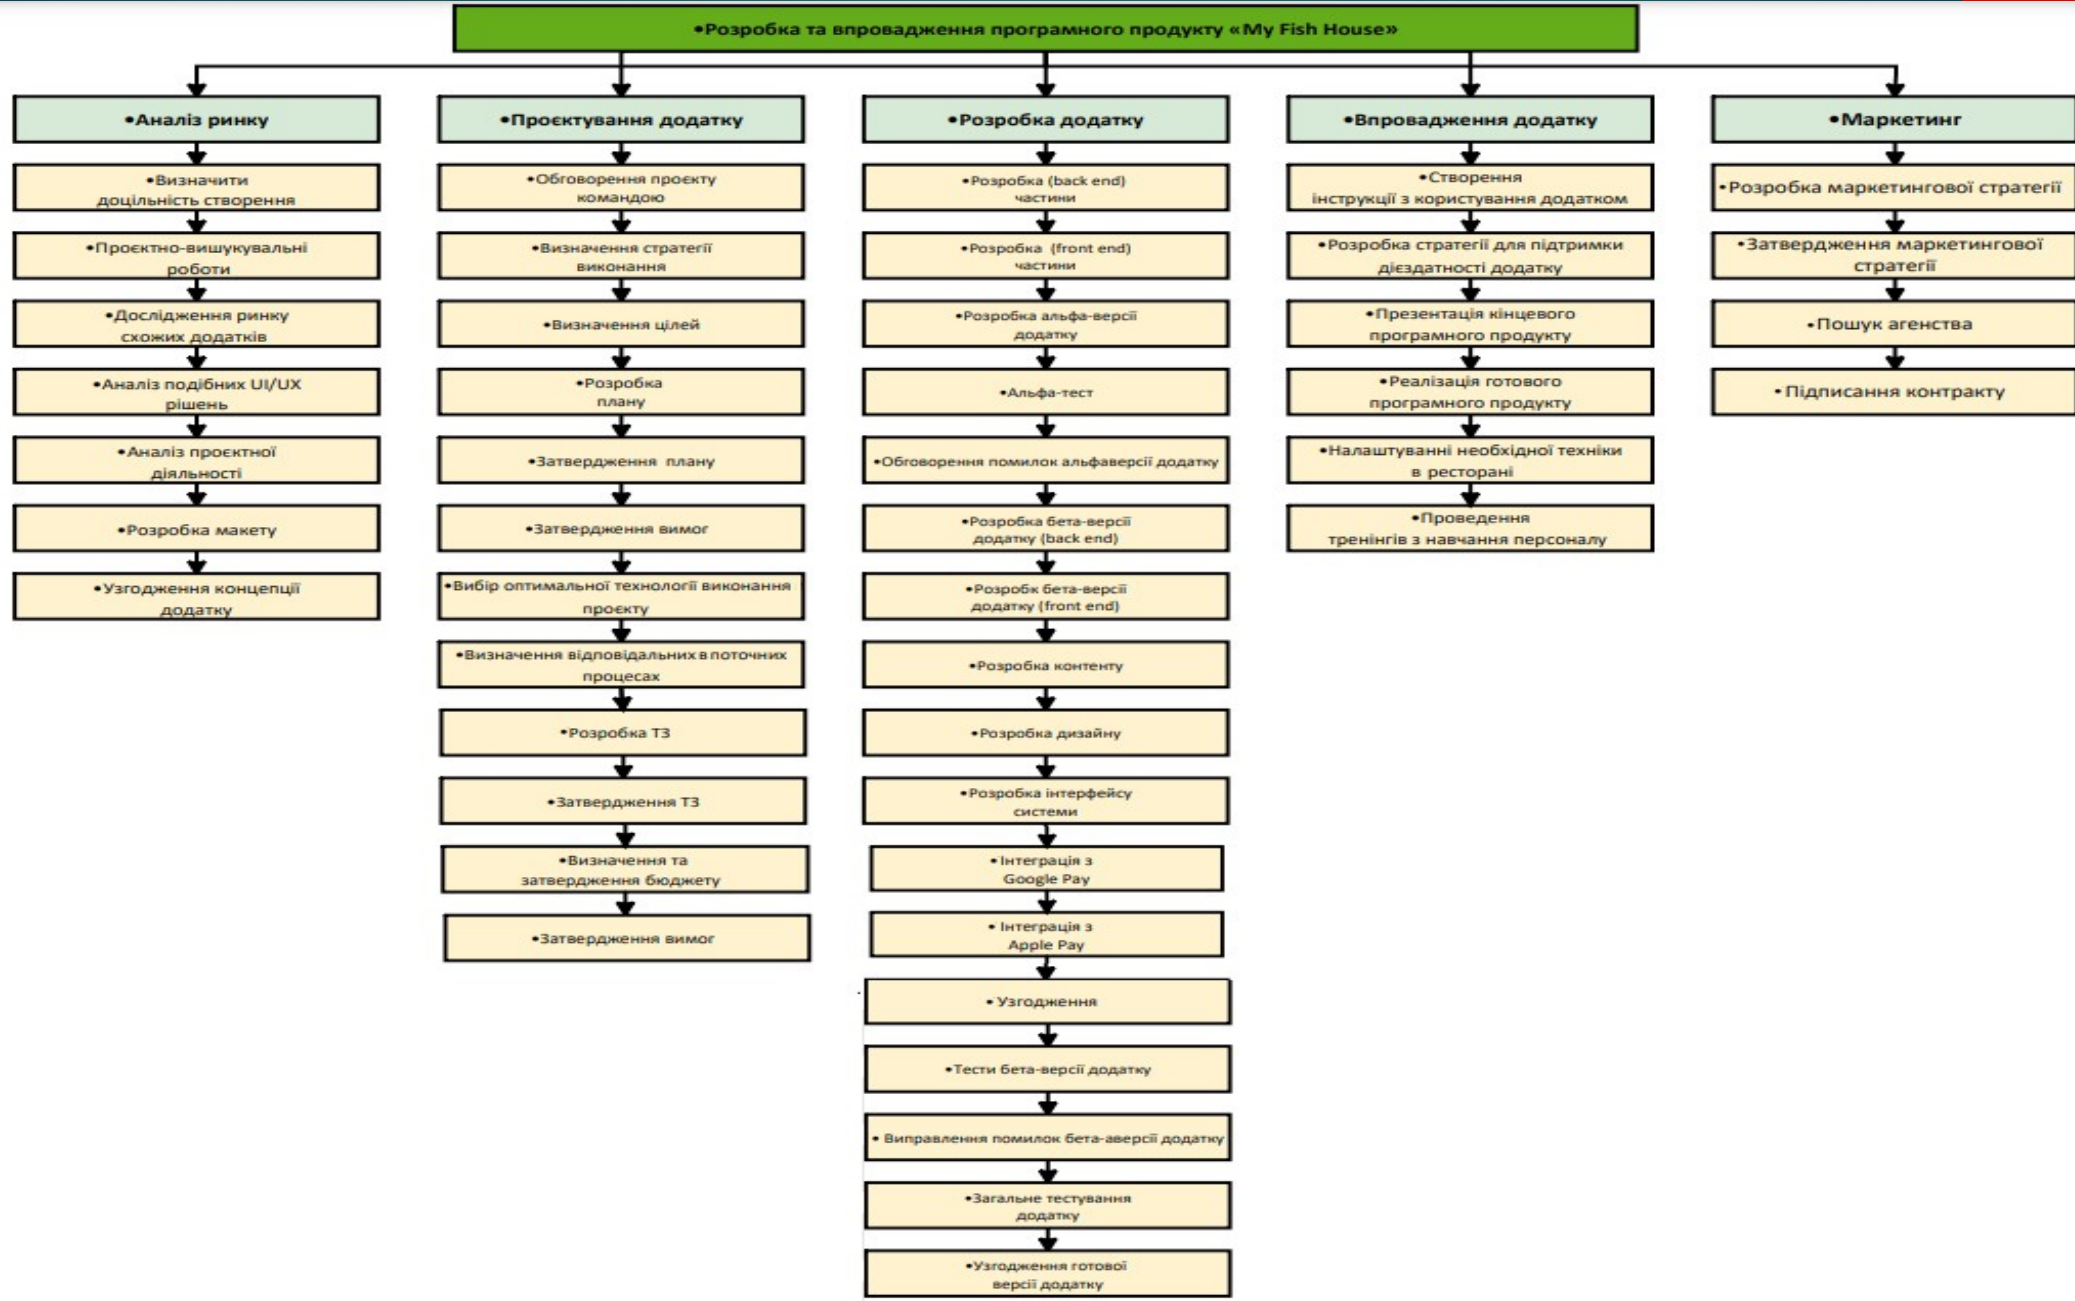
•Розробка та впровадження програмного продукту «My Fish House»

•Аналіз ринку

•Визначити доцільність створення

•Проєктно-вишукувальні роботи

•Дослідження ринку схожих додатків

•Аналіз подібних UI/UX рішень

•Аналіз проектної діяльності

•Розробка макету

•Узгодження концепції додатку

•Проєктування додатку

•Обговорення проєкту командою

•Визначення стратегії виконання

•Визначення цілей

•Розробка плану

•Затвердження плану

•Затвердження вимог

•Вибір оптимальної технології виконання проєкту

•Визначення відповідальних в поточних процесах

•Розробка ТЗ

•Затвердження ТЗ

•Визначення та затвердження бюджету

•Затвердження вимог

•Розробка додатку

•Розробка (back end) частини

•Розробка (front end) частини

•Розробка альфа-версії додатку

•Альфа-тест

•Обговорення помилок альфаверсії додатку

•Розробка бета-версії додатку (back end)

•Розробк бета-версії додатку (front end)

•Розробка контенту

•Розробка дизайну

•Розробка інтерфейсу системи

•Інтеграція з Google Pay

•Інтеграція з Apple Pay

•Узгодження

•Тести бета-версії додатку

•Виправлення помилок бета-аверсії додатку

•Загальне тестування додатку

•Узгодження готової версії додатку

•Впровадження додатку

•Створення інструкції з користування додатком

•Розробка стратегії для підтримки дієздатності додатку

•Презентація кінцевого програмного продукту

•Реалізація готового програмного продукту

•Налаштуванні необхідної техніки в ресторані

•Проведення тренінгів з навчання персоналу

•Маркетинг

•Розробка маркетингової стратегії

•Затвердження маркетингової стратегії

•Пошук агенства

•Підписання контракту